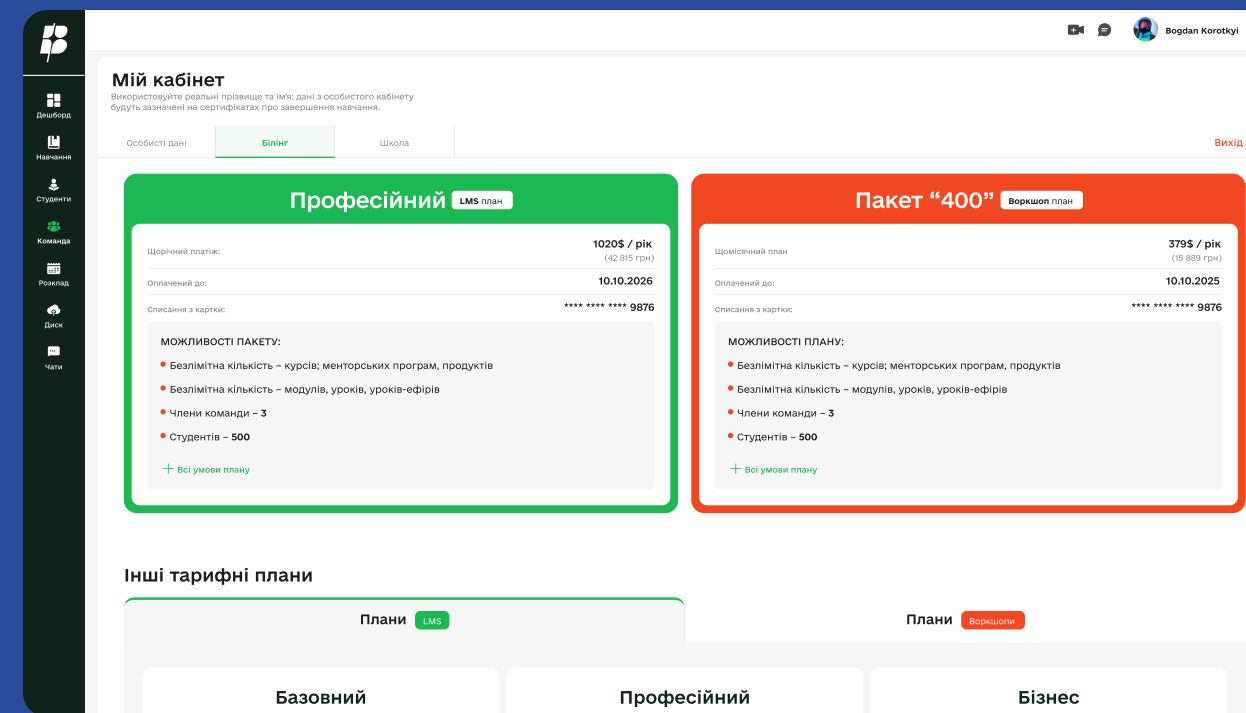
Дешборд
Навчання
Студенти
Команда
Розклад
Диск
Чати

Bogdan Korotkyi

Мій кабінет
Використовуйте реальні прізвище та ім'я: дані з особистого кабінету будуть зазначені на сертифікатах про завершення навчання.

Особисті дані | Білінг | Школа

Вихід

Професійний LMS план

Щорічний платіж: 1020$ / рік (42 815 грн)
Оплачений до: 10.10.2026
Списання з картки: **** **** **** 9876

МОЖЛИВОСТІ ПАКЕТУ:
• Безлімітна кількість – курсів; менторських програм, продуктів
• Безлімітна кількість – модулів, уроків, уроків-ефірів
• Члени команди – 3
• Студентів – 500

+ Всі умови плану

Пакет “400” Воркшоп план

Щомісячний план 379$ / рік (15 889 грн)
Оплачений до: 10.10.2025
Списання з картки: **** **** **** 9876

МОЖЛИВОСТІ ПЛАНУ:
• Безлімітна кількість – курсів; менторських програм, продуктів
• Безлімітна кількість – модулів, уроків, уроків-ефірів
• Члени команди – 3
• Студентів – 500

+ Всі умови плану

Інші тарифні плани

Плани LMS
Плани Воркшопи

Базовий
Професійний
Бізнес